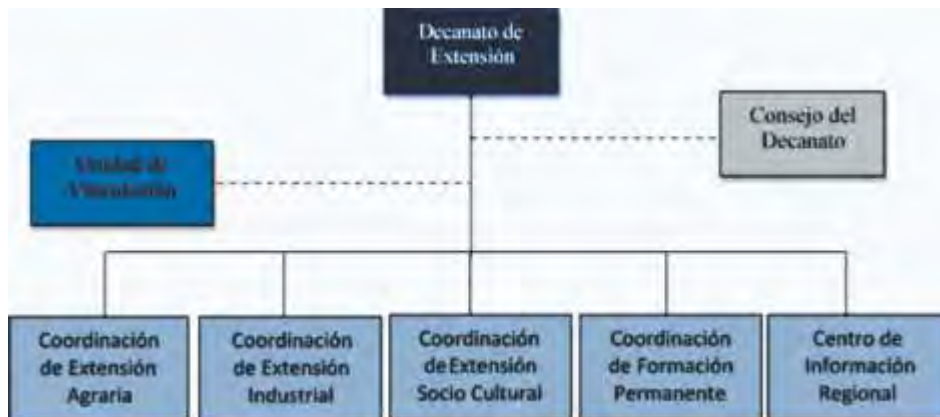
Decanato de Extensión

Consejo del Decanato

Unidad de Vinculación

Coordinación de Extensión Agraria

Coordinación de Extensión Industrial

Coordinación de Extensión Socio Cultural

Coordinación de Formación Permanente

Centro de Información Regional